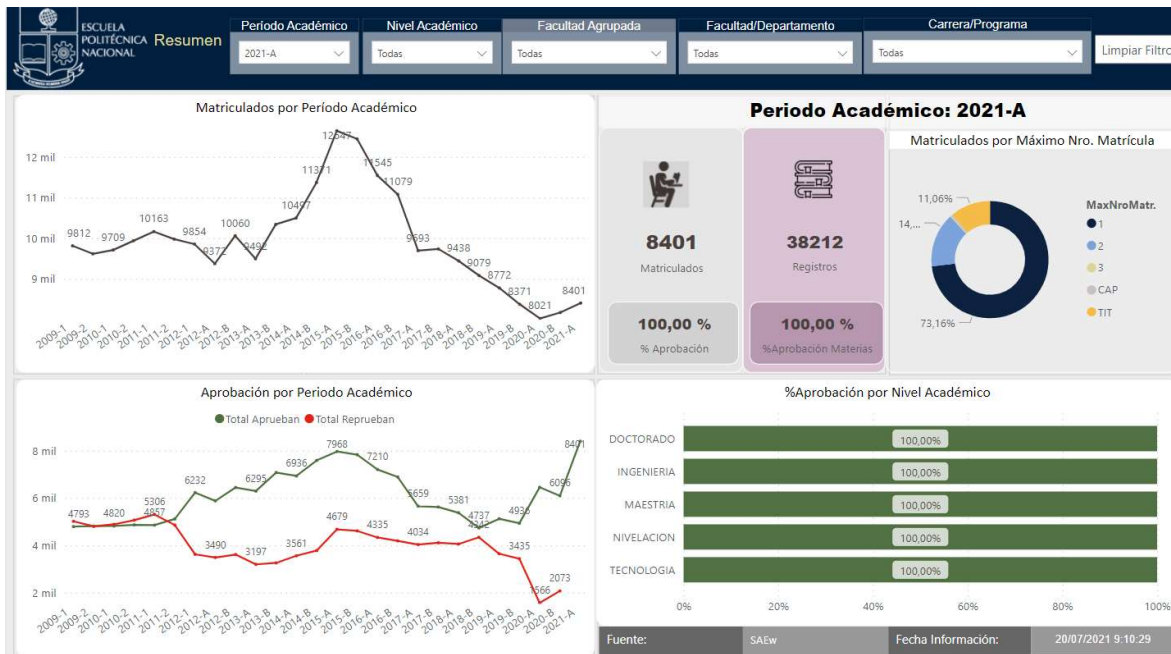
ESCUELA POLITÉCNICA NACIONAL Resumen

Período Académico
2021-A

Nivel Académico
Todas

Facultad Agrupada
Todas

Facultad/Departamento
Todas

Carrera/Programa
Todas

Limpiar Filtro

Matriculados por Período Académico

12 mil
11 mil
10 mil
9 mil

9812, 9709, 10163, 9854, 9372, 10060, 9492, 10497, 11371, 12547, 11545, 11079, 9693, 9438, 9079, 8772, 8371, 8021, 8401

2009-1, 2009-2, 2010-1, 2010-2, 2011-1, 2011-2, 2012-1, 2012-A, 2012-B, 2013-A, 2013-B, 2014-A, 2014-B, 2015-A, 2015-B, 2016-A, 2016-B, 2017-A, 2017-B, 2018-A, 2018-B, 2019-A, 2019-B, 2020-A, 2020-B, 2021-A

Periodo Académico: 2021-A

8401
Matriculados

38212
Registros

100,00 %
% Aprobación

100,00 %
%Aprobación Materias

Matriculados por Máximo Nro. Matrícula

11,06%
14,...
73,16%

MaxNroMatr.
1
2
3
CAP
TIT

Aprobación por Periodo Académico

Total Aprueban
Total Reprueban

8 mil
6 mil
4 mil
2 mil

4793, 4820, 5306, 4857, 6232, 3490, 6295, 3197, 6936, 3561, 7968, 4679, 7210, 4335, 5659, 4034, 5381, 4737, 4342, 4938, 3435, 6096, 1566, 2073, 8401

2009-1, 2009-2, 2010-1, 2010-2, 2011-1, 2011-2, 2012-1, 2012-A, 2012-B, 2013-A, 2013-B, 2014-A, 2014-B, 2015-A, 2015-B, 2016-A, 2016-B, 2017-A, 2017-B, 2018-A, 2018-B, 2019-A, 2019-B, 2020-A, 2020-B, 2021-A

%Aprobación por Nivel Académico

DOCTORADO 100,00%
INGENIERIA 100,00%
MAESTRIA 100,00%
NIVELACION 100,00%
TECNOLOGIA 100,00%

0%
20%
40%
60%
80%
100%

Fuente: SAEw
Fecha Información: 20/07/2021 9:10:29